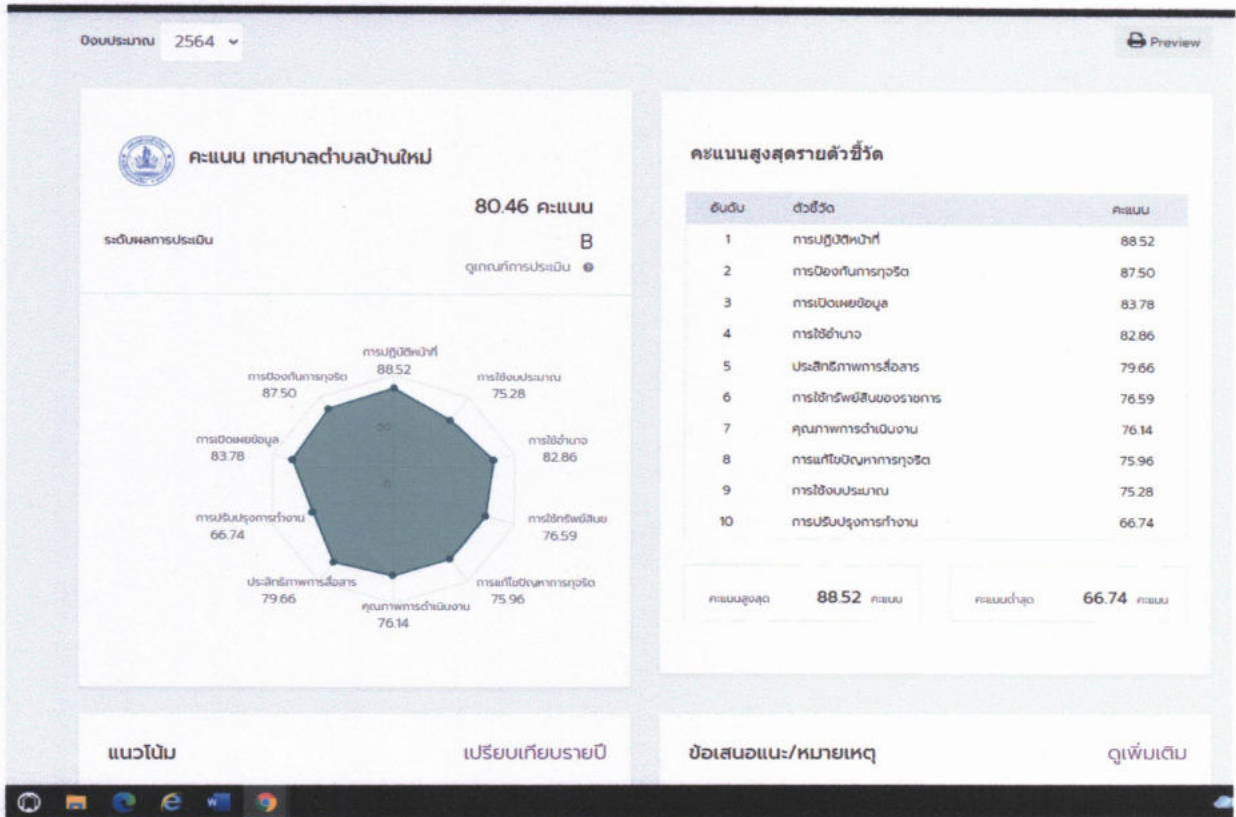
ปีงบประมาณ 2564

Preview

คะแนน เทศบาลตำบลบ้านใหม่

80.46 คะแนน

ระดับผลการประเมิน B

ดูเกณฑ์การประเมิน

การปฏิบัติหน้าที่ 88.52
การใช้งบประมาณ 75.28
การใช้อำนาจ 82.86
การใช้ทรัพย์สินฯ 76.59
การแก้ไขปัญหาการทุจริต 75.96
คุณภาพการดำเนินงาน 76.14
ประสิทธิภาพการสื่อสาร 79.66
การปรับปรุงการทำงาน 66.74
การเปิดเผยข้อมูล 83.78
การป้องกันการทุจริต 87.50

คะแนนสูงสุดรายตัวชี้วัด

| อันดับ | ตัวชี้วัด | คะแนน |
|---|---|---|
| 1 | การปฏิบัติหน้าที่ | 88.52 |
| 2 | การป้องกันการทุจริต | 87.50 |
| 3 | การเปิดเผยข้อมูล | 83.78 |
| 4 | การใช้อำนาจ | 82.86 |
| 5 | ประสิทธิภาพการสื่อสาร | 79.66 |
| 6 | การใช้ทรัพย์สินของราชการ | 76.59 |
| 7 | คุณภาพการดำเนินงาน | 76.14 |
| 8 | การแก้ไขปัญหาการทุจริต | 75.96 |
| 9 | การใช้งบประมาณ | 75.28 |
| 10 | การปรับปรุงการทำงาน | 66.74 |

คะแนนสูงสุด 88.52 คะแนน

คะแนนต่ำสุด 66.74 คะแนน

แนวโน้ม

เปรียบเทียบรายปี

ข้อเสนอแนะ/หมายเหตุ

ดูเพิ่มเติม